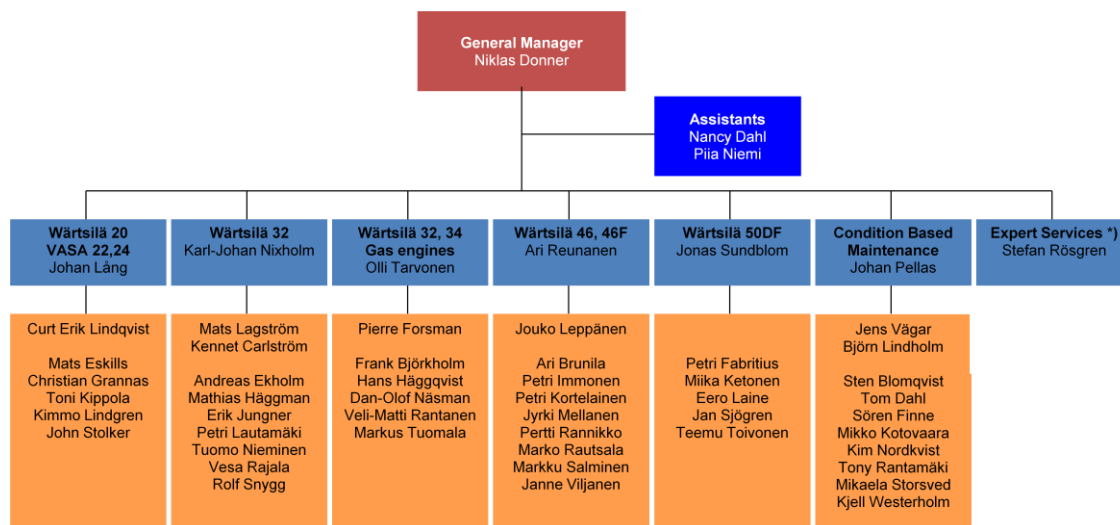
General Manager
Niklas Donner

Assistants
Nancy Dahl
Piia Niemi

Wärtsilä 20
VASA 22,24
Johan Lång

Curt Erik Lindqvist

Mats Eskills
Christian Grannas
Toni Kippola
Kimmo Lindgren
John Stolker

Wärtsilä 32
Karl-Johan Nixholm

Mats Lagström
Kennet Carlström

Andreas Ekholm
Mathias Häggman
Erik Jungner
Petri Lautamäki
Tuomo Nieminen
Vesa Rajala
Rolf Snygg

Wärtsilä 32, 34
Gas engines
Olli Tarvonen

Pierre Forsman

Frank Björkholm
Hans Häggqvist
Dan-Olof Näsman
Veli-Matti Rantanen
Markus Tuomala

Wärtsilä 46, 46F
Ari Reunanen

Jouko Leppänen

Ari Brunila
Petri Immonen
Petri Kortelainen
Jyrki Mellanen
Pertti Rannikko
Marko Rautsala
Markku Salminen
Janne Viljanen

Wärtsilä 50DF
Jonas Sundblom

Petri Fabritius
Miika Ketonen
Eero Laine
Jan Sjögren
Teemu Toivonen

Condition Based Maintenance
Johan Pellas

Jens Vägar
Björn Lindholm

Sten Blomqvist
Tom Dahl
Sören Finne
Mikko Kotovaara
Kim Nordkvist
Tony Rantamäki
Mikaela Storsved
Kjell Westerholm

Expert Services *)
Stefan Rösgren